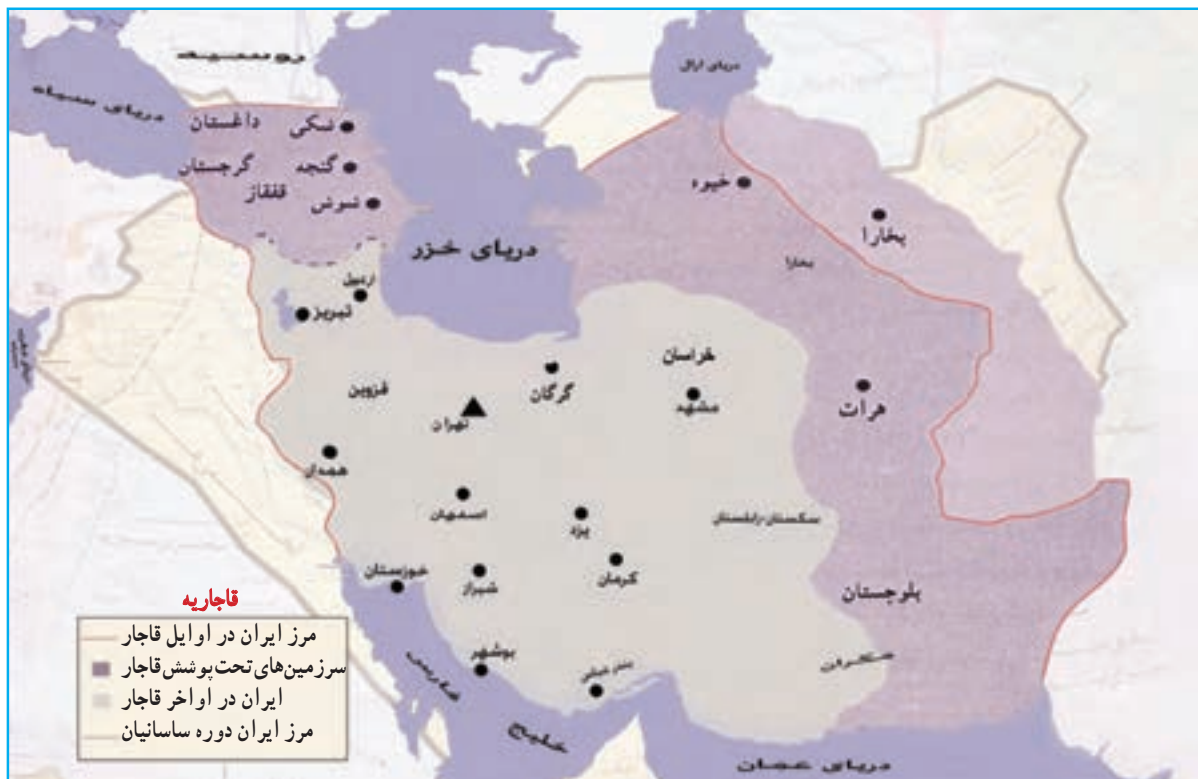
دریای سیاه
داغستان
شکی
گرجستان
گنجه
قفقاز
شروش
دریای آرال
خیوه
بخارا
دریای خزر
اردبیل
تبریز
خراسان
گرگان
قزوین
مشهد
هرات
تهران
همدان
اصفهان
یزد
سیستان و بلوچستان
خوزستان
شیراز
کرمان
بلوچستان
بوشهر
بندرعباس
مکران
خلیج فارس
دریای عمان

قاجاریه
مرز ایران در اوایل قاجار
سرزمین‌های تحت‌پوشش قاجار
ایران در اواخر قاجار
مرز ایران دوره ساسانیان